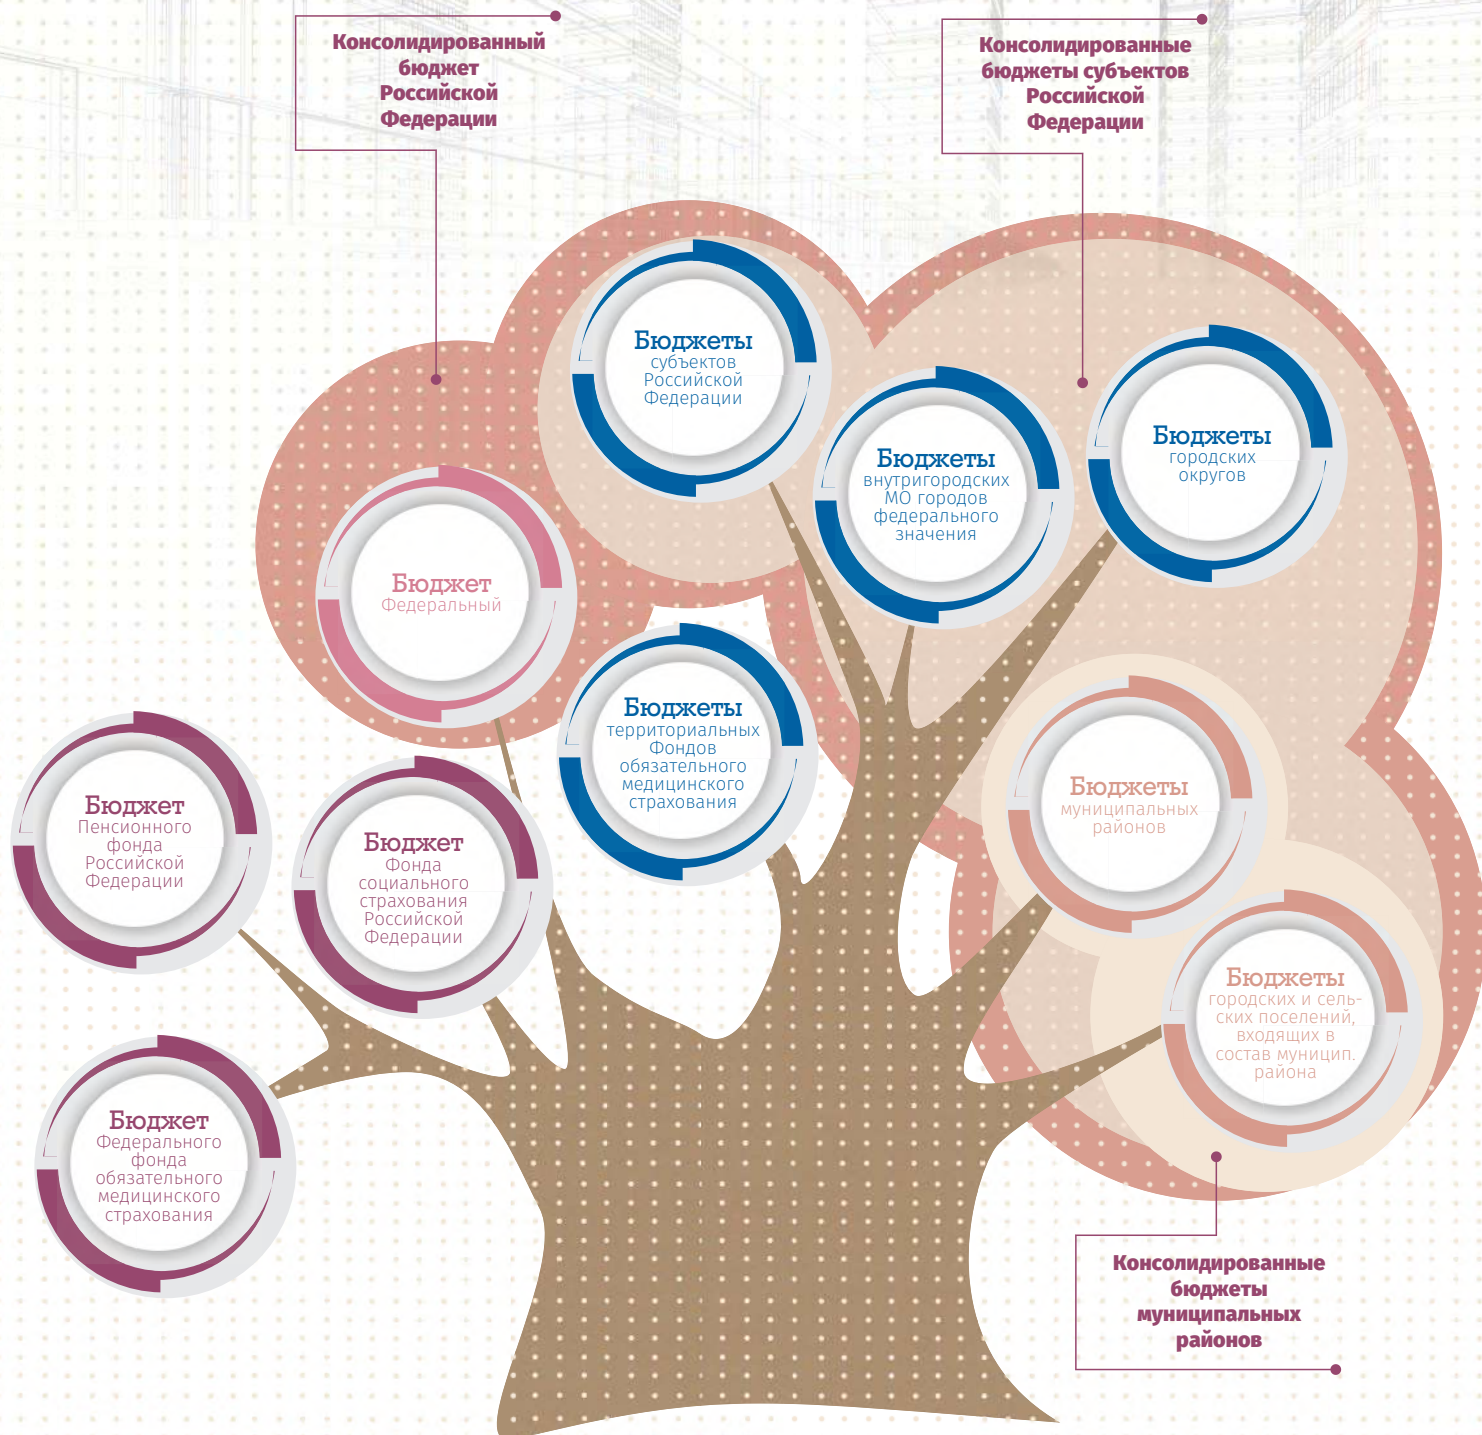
Консолидированный бюджет Российской Федерации

Консолидированные бюджеты субъектов Российской Федерации

Бюджеты субъектов Российской Федерации

Бюджеты внутригородских МО городов федерального значения

Бюджеты городских округов

Бюджет Федеральный

Бюджеты территориальных Фондов обязательного медицинского страхования

Бюджеты муниципальных районов

Бюджет Пенсионного фонда Российской Федерации

Бюджет Фонда социального страхования Российской Федерации

Бюджеты городских и сельских поселений, входящих в состав муницип. района

Бюджет Федерального фонда обязательного медицинского страхования

Консолидированные бюджеты муниципальных районов